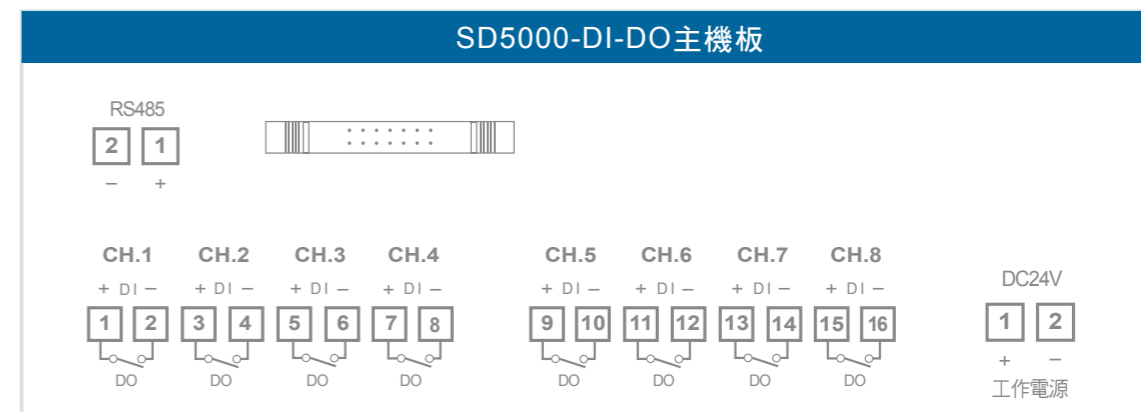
SD5000-DI-DO主機板

RS485

2 1

− +

CH.1 CH.2 CH.3 CH.4 CH.5 CH.6 CH.7 CH.8

+ DI − + DI − + DI − + DI − + DI − + DI − + DI − + DI −

1 2 3 4 5 6 7 8 9 10 11 12 13 14 15 16

DO DO DO DO DO DO DO DO

DC24V

1 2

+ −

工作電源